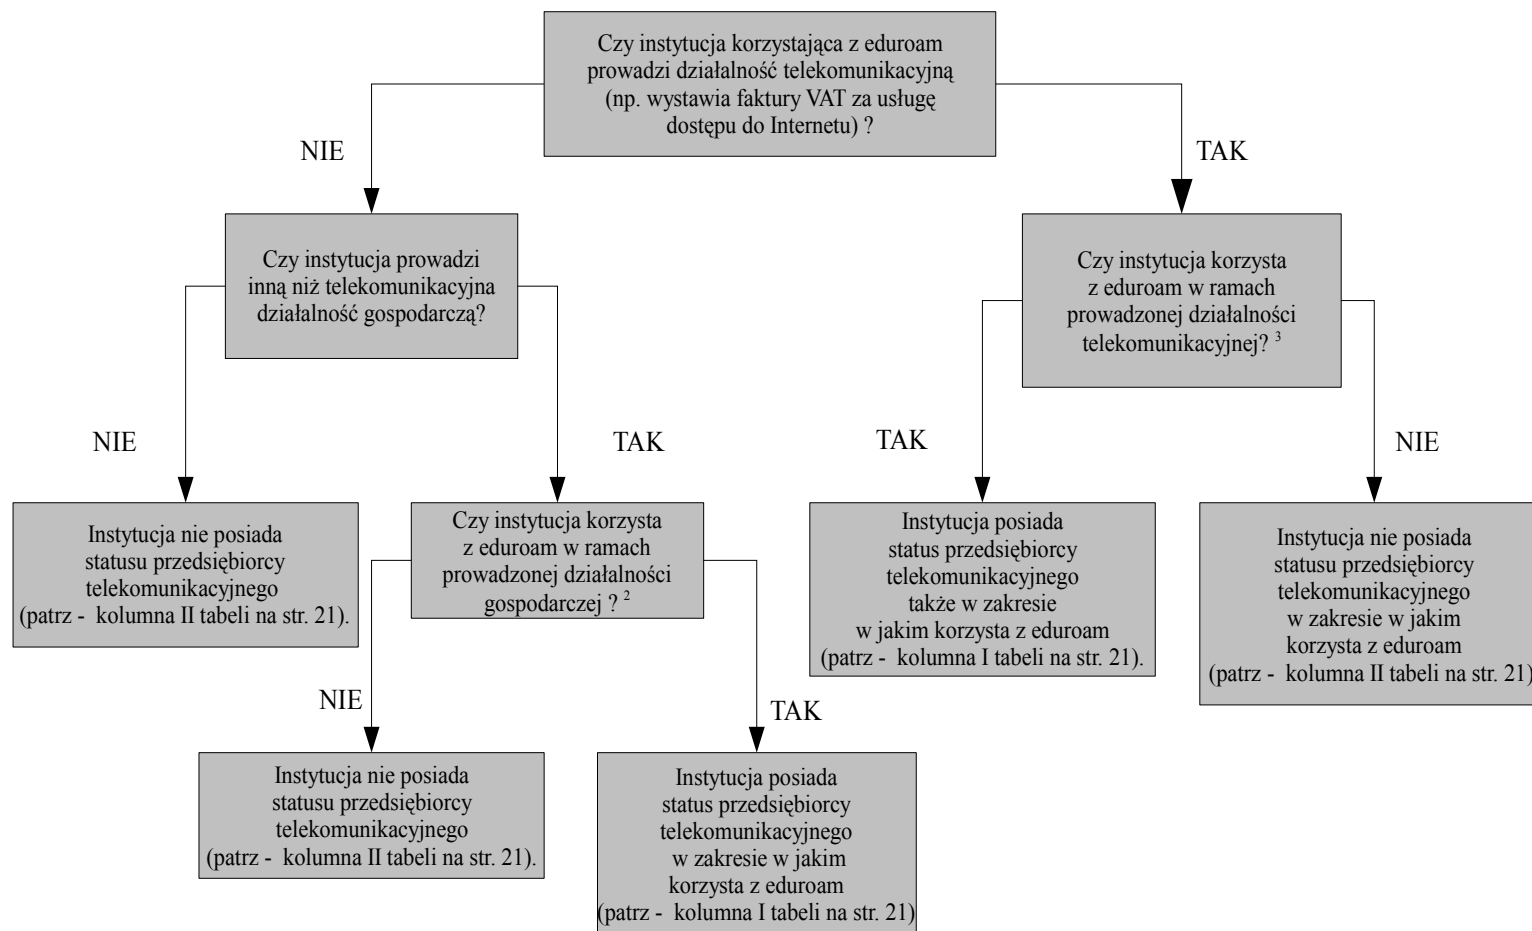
Czy instytucja korzystająca z eduroam prowadzi działalność telekomunikacyjną (np. wystawia faktury VAT za usługę dostępu do Internetu) ?

NIE

TAK

Czy instytucja prowadzi inną niż telekomunikacyjna działalność gospodarczą?

Czy instytucja korzysta z eduroam w ramach prowadzonej działalności telekomunikacyjnej? $^{3}$

NIE

TAK

TAK

NIE

Instytucja nie posiada statusu przedsiębiorcy telekomunikacyjnego (patrz - kolumna II tabeli na str. 21).

Czy instytucja korzysta z eduroam w ramach prowadzonej działalności gospodarczej ? $^{2}$

Instytucja posiada status przedsiębiorcy telekomunikacyjnego także w zakresie w jakim korzysta z eduroam (patrz - kolumna I tabeli na str. 21).

Instytucja nie posiada statusu przedsiębiorcy telekomunikacyjnego w zakresie w jakim korzysta z eduroam (patrz - kolumna II tabeli na str. 21)

NIE

TAK

Instytucja nie posiada statusu przedsiębiorcy telekomunikacyjnego (patrz - kolumna II tabeli na str. 21).

Instytucja posiada status przedsiębiorcy telekomunikacyjnego w zakresie w jakim korzysta z eduroam (patrz - kolumna I tabeli na str. 21)